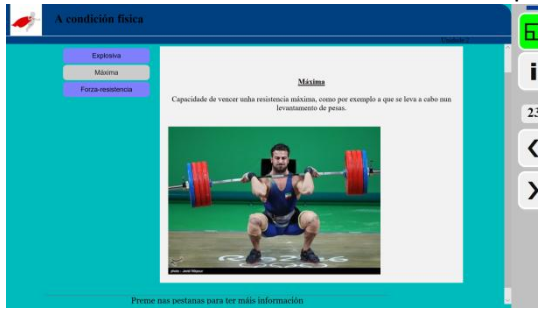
A condición física

Unidade 1

Explosiva

Máxima

Forza-resistencia

Máxima

Capacidade de vencer unha resistencia máxima, como por exemplo a que se leva a cabo nun levantamento de pesas.

RIO2016

Preme nas pestanas para ter máis información

23

<

>

i